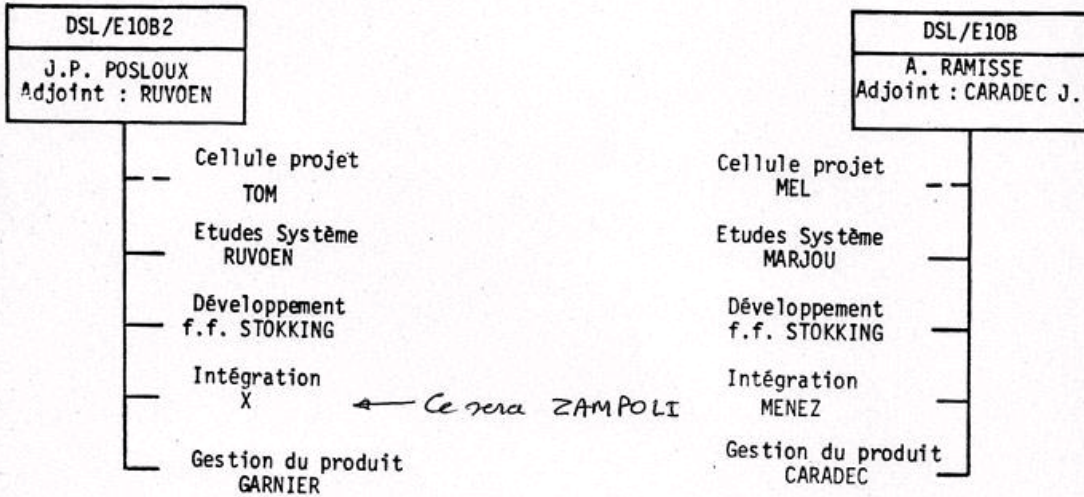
DSL/E10B2

J.P. POSLOUX
Adjoint : RUVOEN

Cellule projet
TOM

Etudes Système
RUVOEN

Développement
f.f. STOKKING

Intégration
X

Ce sera ZAMPOLI

Gestion du produit
GARNIER

DSL/E10B

A. RAMISSE
Adjoint : CARADEC J.

Cellule projet
MEL

Etudes Système
MARJOU

Développement
f.f. STOKKING

Intégration
MENEZ

Gestion du produit
CARADEC